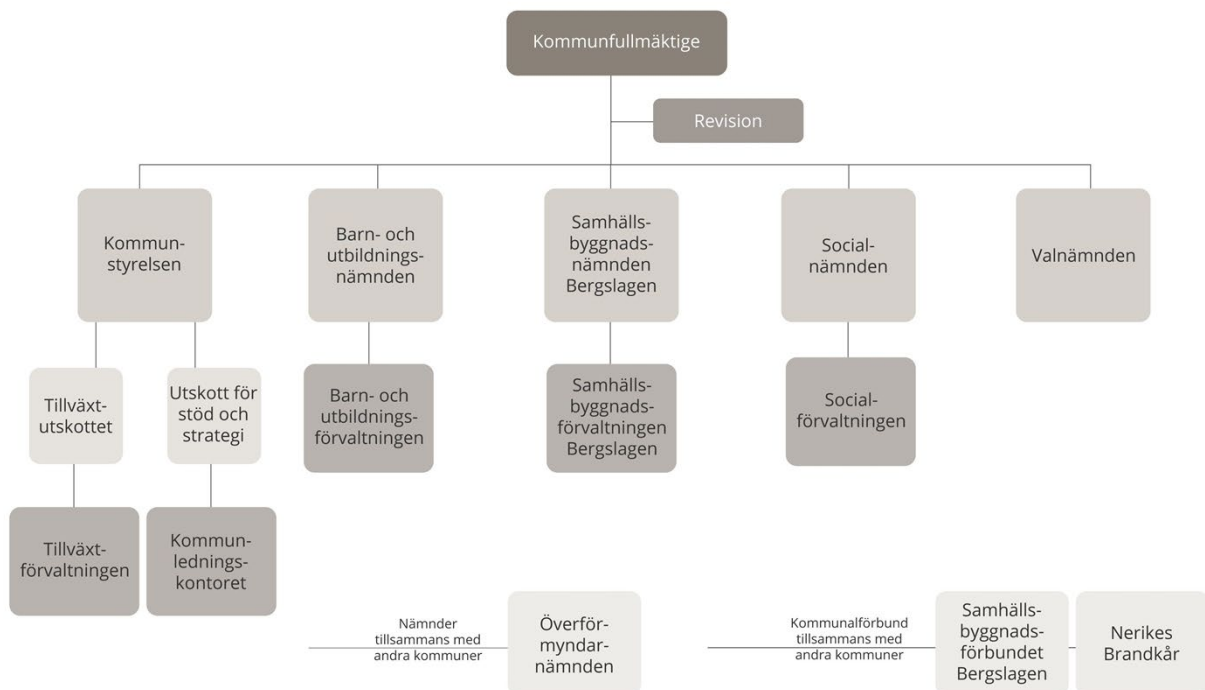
Kommunfullmäktige

Revision

Kommunstyrelsen

Barn- och utbildningsnämnden

Samhällsbyggnadsnämnden Bergslagen

Socialnämnden

Valnämnden

Tillväxtutskottet

Utskott för stöd och strategi

Barn- och utbildningsförvaltningen

Samhällsbyggnadsförvaltningen Bergslagen

Socialförvaltningen

Tillväxtförvaltningen

Kommunledningskontoret

Nämnder tillsammans med andra kommuner

Överförmyndarnämnden

Kommunalförbund tillsammans med andra kommuner

Samhällsbyggnadsförbundet Bergslagen

Nerikes Brandkår